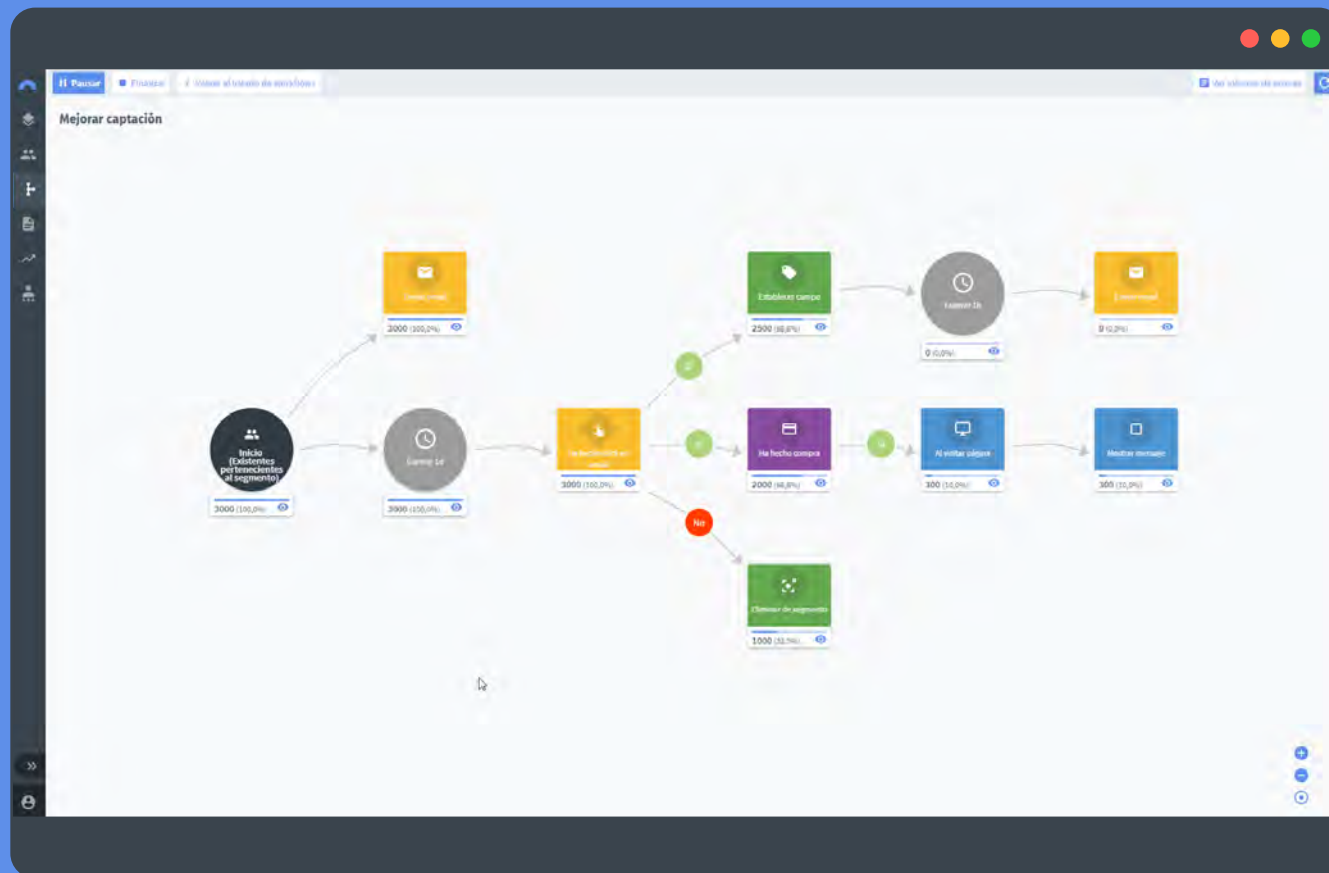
Pausar
Finalizar
Volver al listado de workflows
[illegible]

Mejorar captación

Inicio (Existentes pertenecientes al segmento)
3000 (100,0%)

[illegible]
2000 (100,0%)

Esperar 1d
3000 (100,0%)

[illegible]
3000 (100,0%)

Sí
Sí
No

Establecer campo
2500 (80,0%)

Esperar 1h
0 (0,0%)

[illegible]
0 (0,0%)

He hecho compra
2000 (66,8%)

Sí

Al visitar página
300 (10,0%)

Mostrar mensaje
300 (10,0%)

Eliminar de segmento
1000 (33,3%)